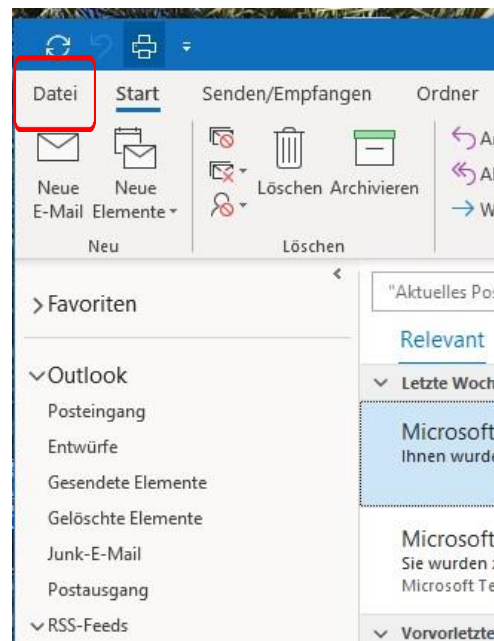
Datei Start Senden/Empfangen Ordner

Neue E-Mail

Neue Elemente

Neu

Löschen

Archivieren

Löschen

A

A

W

> Favoriten

"Aktuelles Pos

Relevant

∨ Outlook

Posteingang

Entwürfe

Gesendete Elemente

Gelöschte Elemente

Junk-E-Mail

Postausgang

∨ RSS-Feeds

∨ Letzte Woch

Microsoft

Ihnen wurde

Microsoft

Sie wurden

Microsoft Te

∨ Vorvorletzte